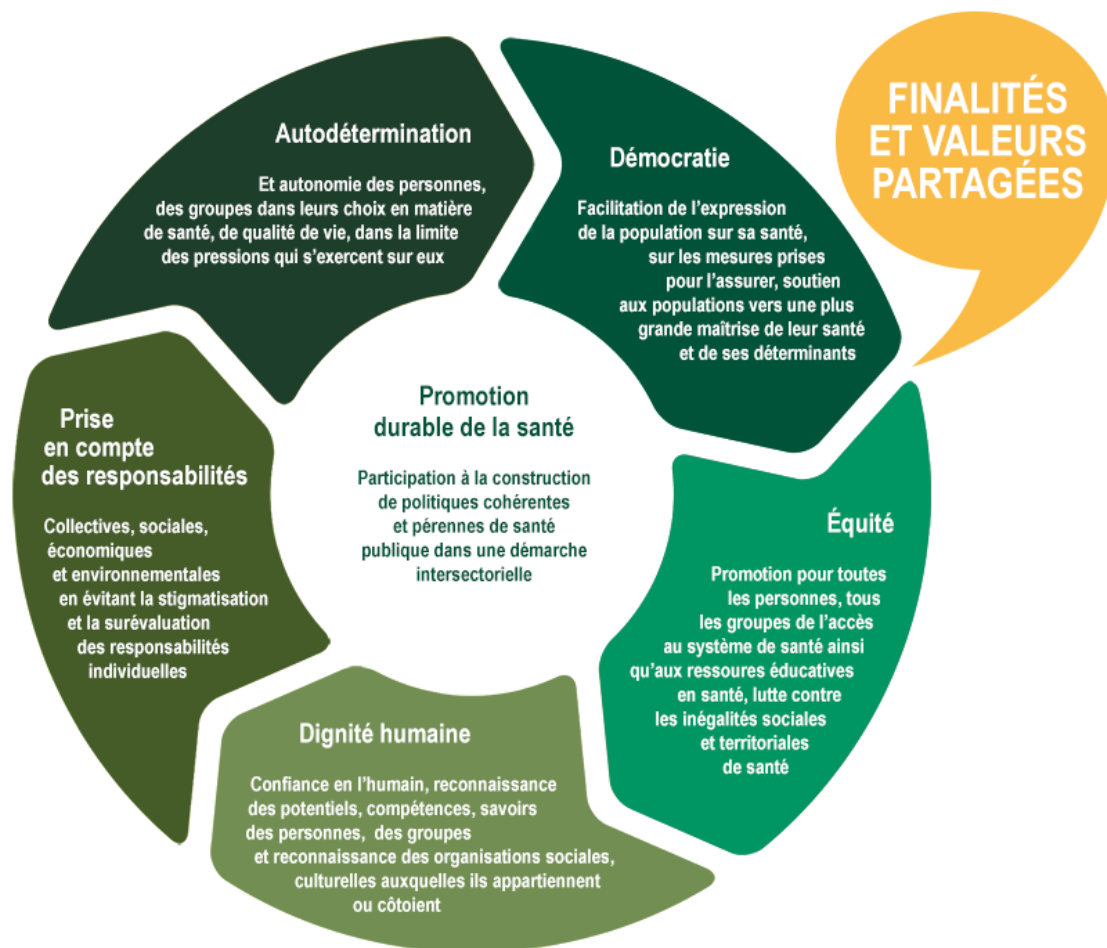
FINALITÉS ET VALEURS PARTAGÉES

Autodétermination

Et autonomie des personnes, des groupes dans leurs choix en matière de santé, de qualité de vie, dans la limite des pressions qui s'exercent sur eux

Démocratie

Facilitation de l'expression de la population sur sa santé, sur les mesures prises pour l'assurer, soutien aux populations vers une plus grande maîtrise de leur santé et de ses déterminants

Prise en compte des responsabilités

Collectives, sociales, économiques et environnementales en évitant la stigmatisation et la surévaluation des responsabilités individuelles

Promotion durable de la santé

Participation à la construction de politiques cohérentes et pérennes de santé publique dans une démarche intersectorielle

Équité

Promotion pour toutes les personnes, tous les groupes de l'accès au système de santé ainsi qu'aux ressources éducatives en santé, lutte contre les inégalités sociales et territoriales de santé

Dignité humaine

Confiance en l'humain, reconnaissance des potentiels, compétences, savoirs des personnes, des groupes et reconnaissance des organisations sociales, culturelles auxquelles ils appartiennent ou côtoient